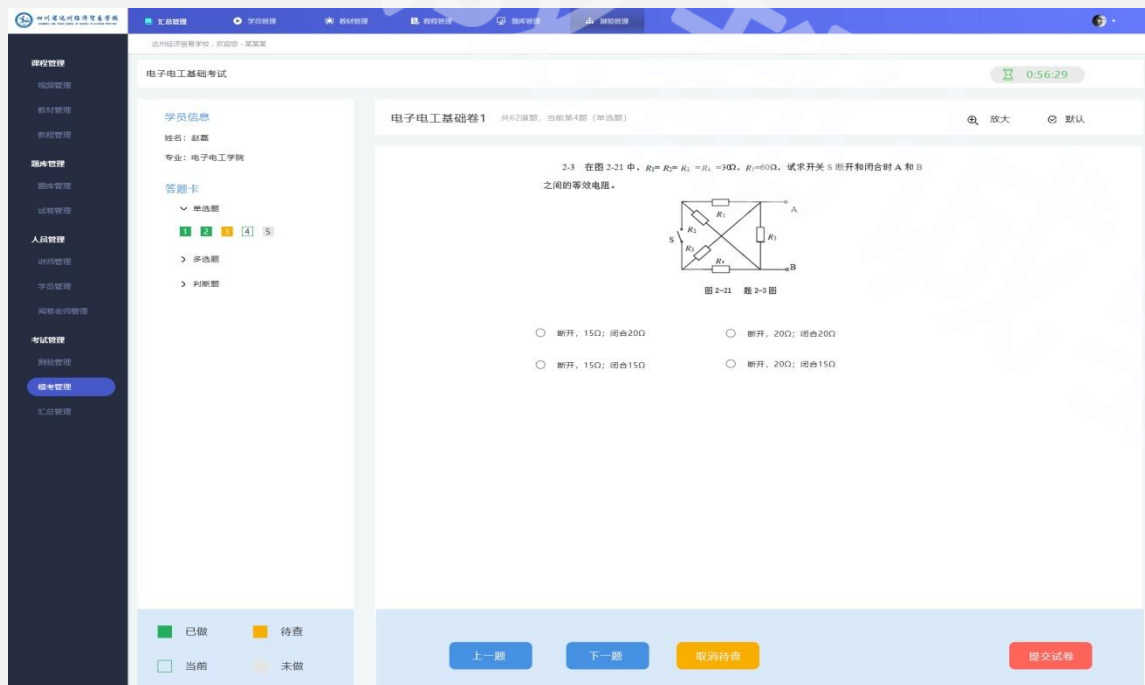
四川省达州经济贸易学校

汇总管理 学员管理 教材管理 教程管理 题库管理 测验管理

达州经济贸易学校，欢迎您－某某某

课程管理
视频管理
教材管理
教程管理
题库管理
题库管理
试卷管理
人员管理
讲师管理
学员管理
阅卷老师管理
考试管理
测验管理
模考管理
汇总管理

电子电工基础考试

0:56:29

学员信息
姓名：赵磊
专业：电子电工学院

答题卡
单选题
1 2 3 4 5
多选题
判断题

电子电工基础卷1 共62道题，当前第4题（单选题）

放大 默认

2-3 在图 2-21 中，$R_1=R_2=R_3=R_4=3\Omega$，$R_5=60\Omega$，试求开关 S 断开和闭合时 A 和 B 之间的等效电阻。

$R_1$ A $R_2$ S $R_3$ $R_5$ $R_4$ B

图 2-21 题 2-3 图

断开，15Ω；闭合20Ω
断开，20Ω；闭合20Ω
断开，15Ω；闭合15Ω
断开，20Ω；闭合15Ω

已做 待查
当前 未做

上一题 下一题 取消待查 提交试卷